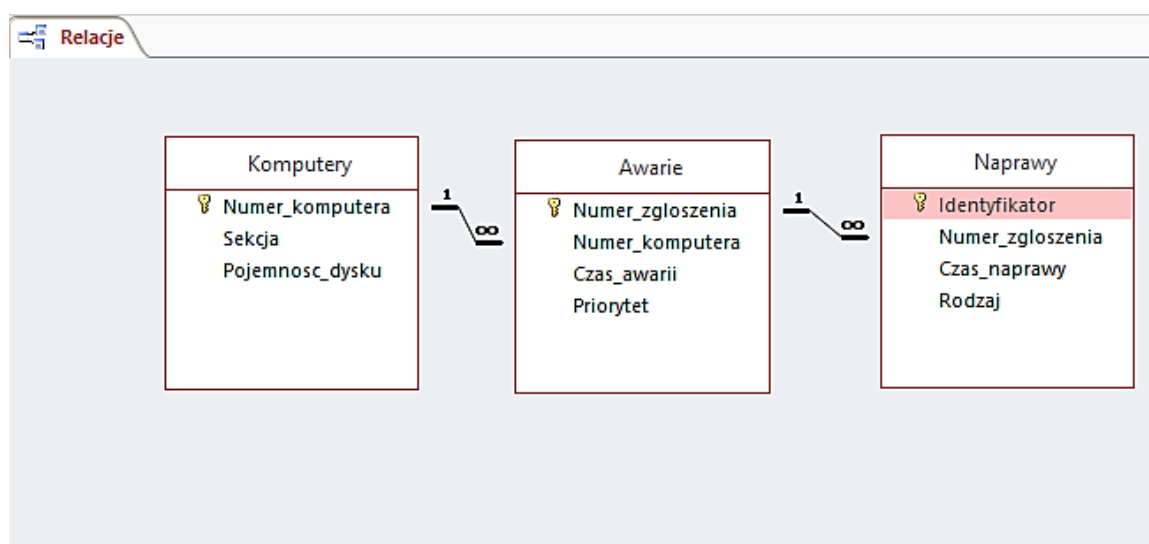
Relacje

Komputery
Numer_komputera
Sekcja
Pojemnosc_dysku

1
$\infty$

Awarie
Numer_zgloszenia
Numer_komputera
Czas_awarii
Priorytet

1
$\infty$

Naprawy
Identyfikator
Numer_zgloszenia
Czas_naprawy
Rodzaj